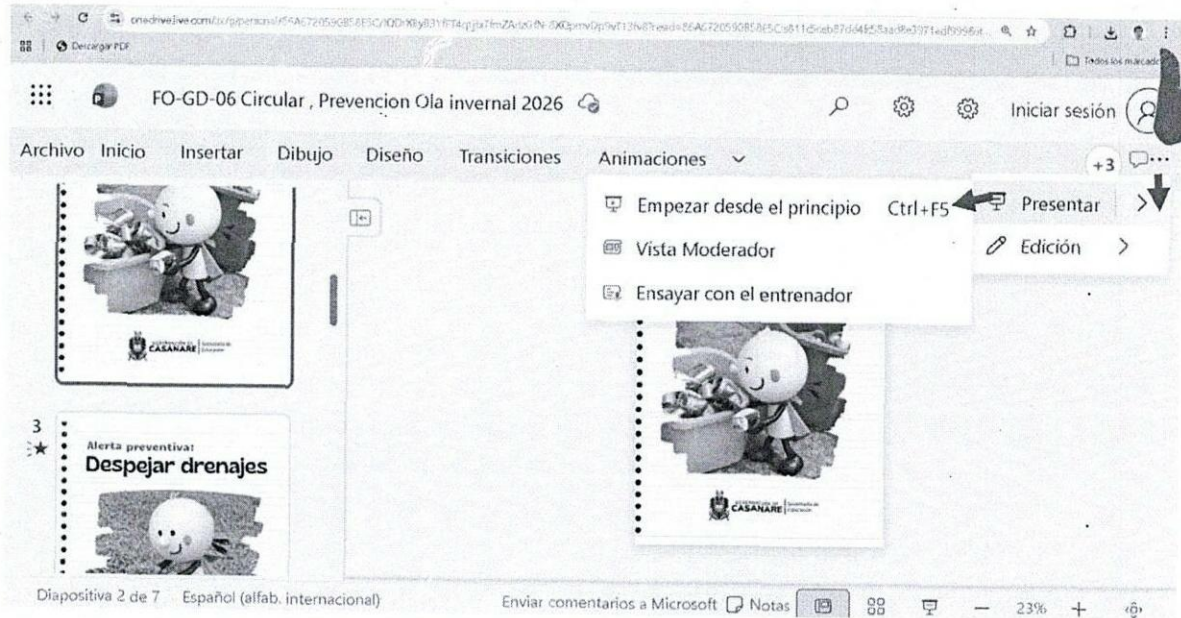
onedrive.live.com/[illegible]

Descargar PDF

Todos los marcadores

FO-GD-06 Circular , Prevencion Ola invernal 2026

Iniciar sesión

Archivo Inicio Insertar Dibujo Diseño Transiciones Animaciones

+3

Empezar desde el principio Ctrl+F5

Vista Moderador

Ensayar con el entrenador

Presentar

Edición

CASANARE

3

Alerta preventiva:

Despejar drenajes

CASANARE

Diapositiva 2 de 7 Español (alfab. internacional) Enviar comentarios a Microsoft Notas 23% +